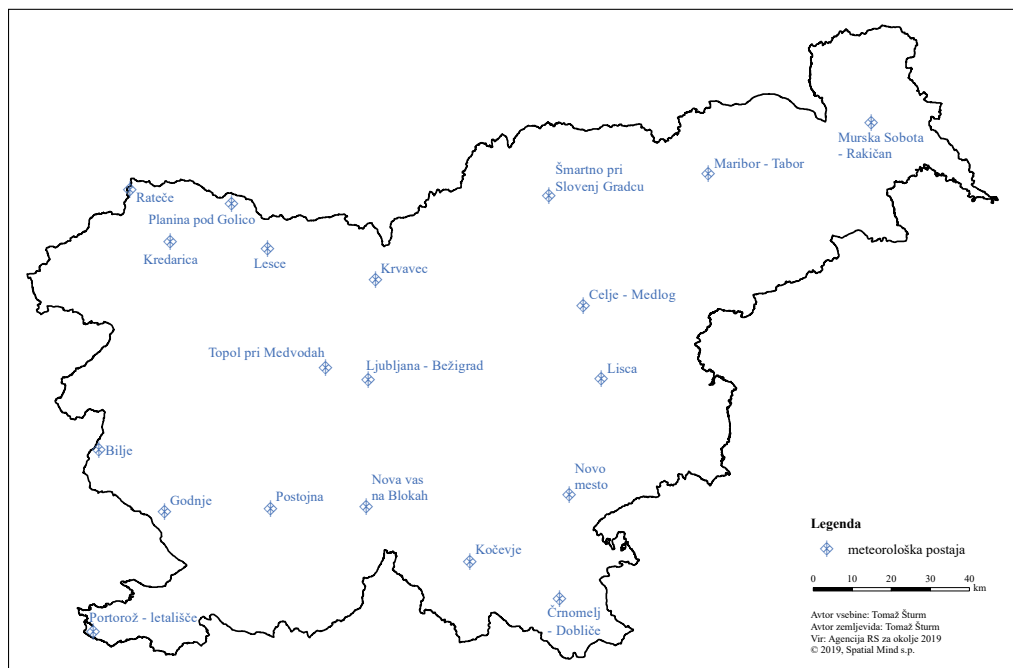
Murska Sobota - Rakičan

Šmartno pri Slovenj Gradcu

Maribor - Tabor

Rateče

Planina pod Golico

Kredarica

Lesce

Krvavec

Celje - Medlog

Topol pri Medvodah

Ljubljana - Bežigrad

Lisca

Bilje

Novo mesto

Godnje

Postojna

Nova vas na Blokah

Kočevje

Portorož - letališče

Črnomelj - Dobliče

Legenda

meteorološka postaja

0 10 20 30 40 km

Avtor vsebine: Tomaž Šturm
Avtor zemljevida: Tomaž Šturm
Vir: Agencija RS za okolje 2019
© 2019, Spatial Mind s.p.